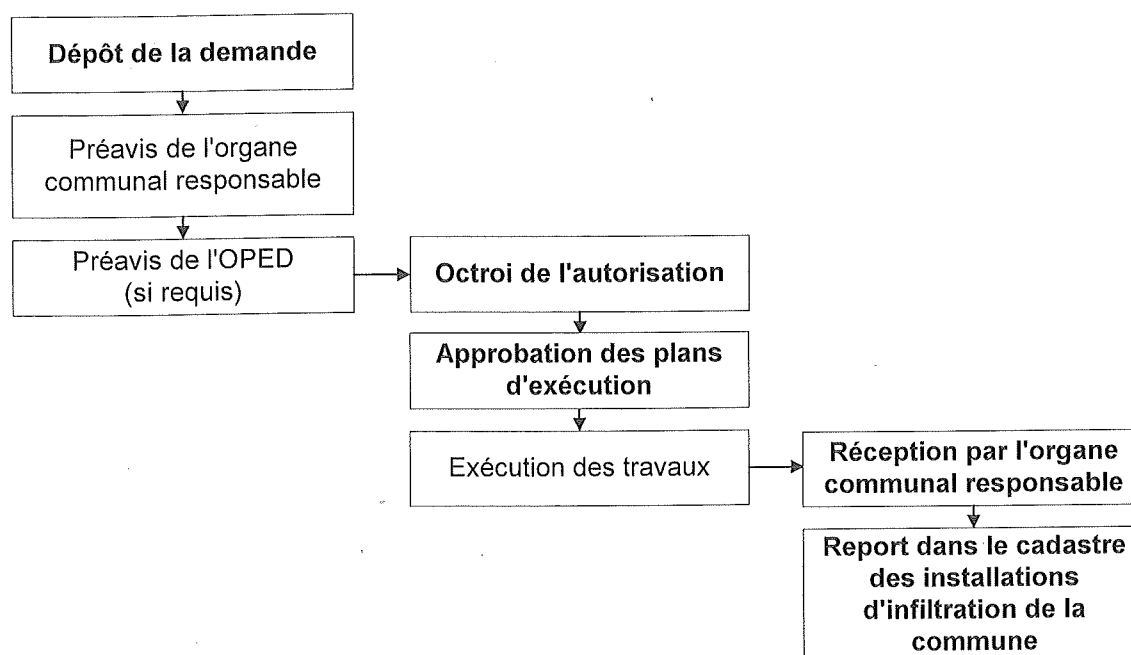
Dépôt de la demande

Préavis de l'organe communal responsable

Préavis de l'OPED (si requis)

Octroi de l'autorisation

Approbation des plans d'exécution

Exécution des travaux

Réception par l'organe communal responsable

Report dans le cadastre des installations d'infiltration de la commune